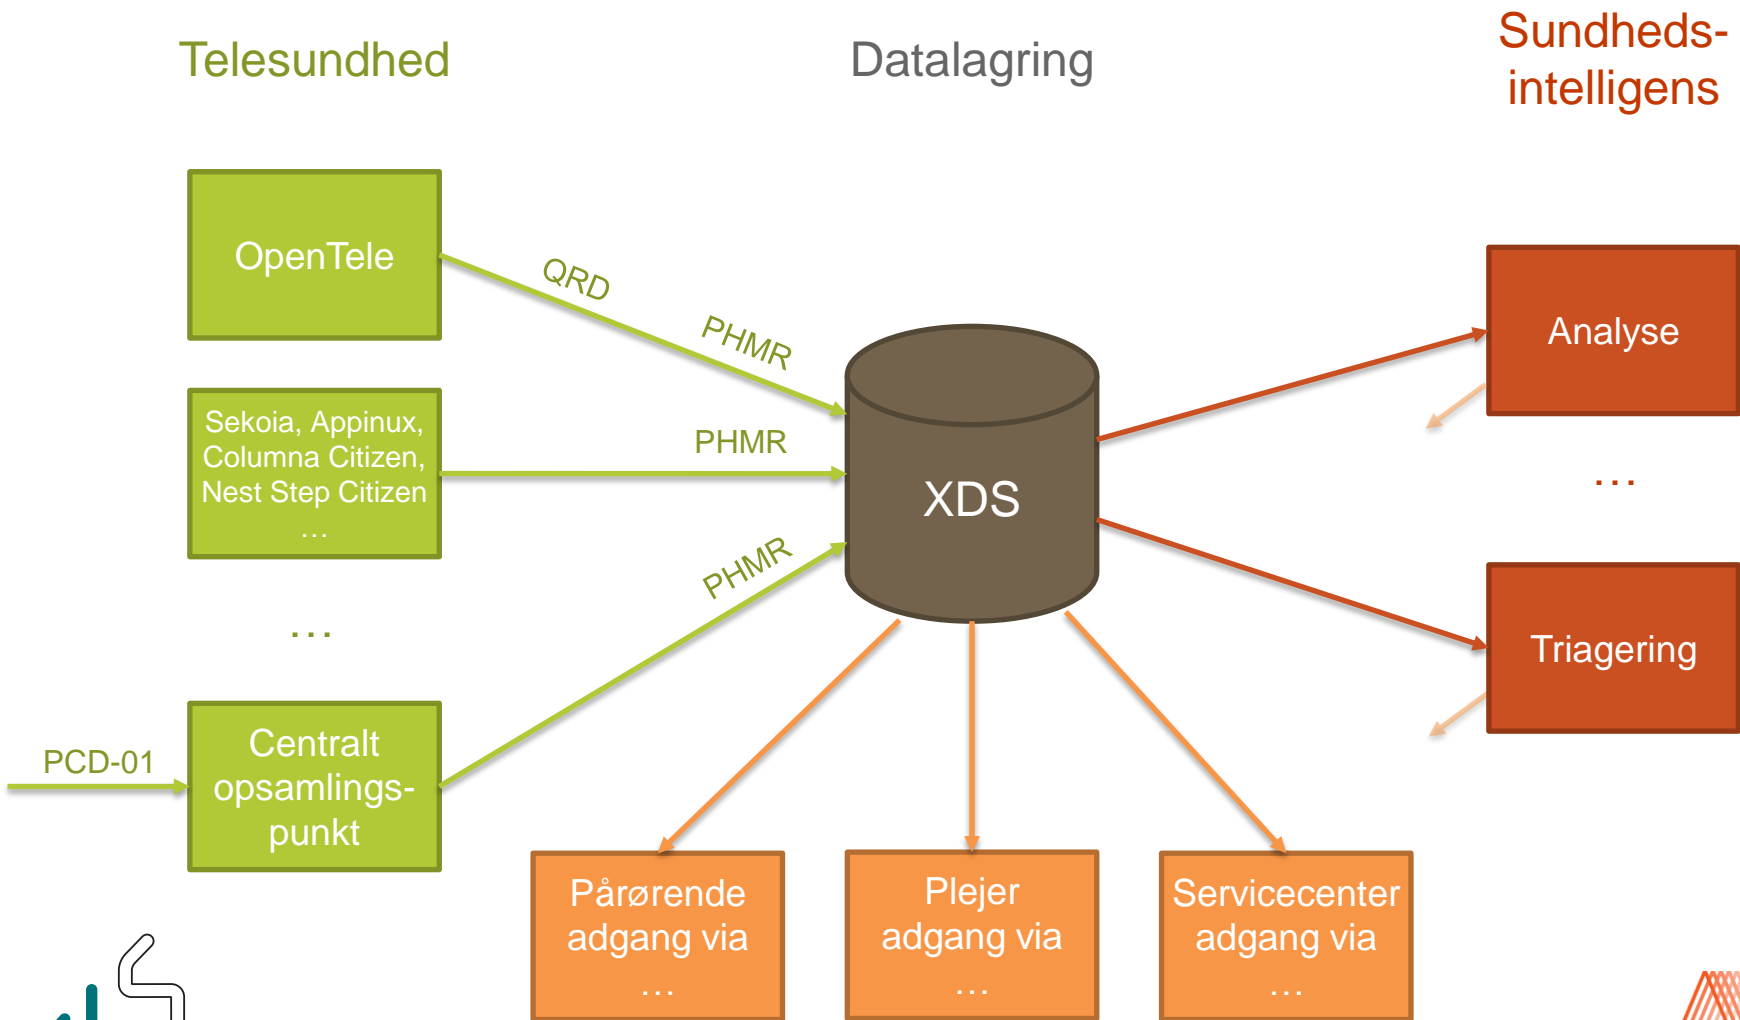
Telesundhed

Datalagring

Sundheds-
intelligens

OpenTele

QRD

PHMR

Sekoia, Appinux, Columna Citizen, Nest Step Citizen …

PHMR

…

PHMR

PCD-01

Centralt opsamlings-punkt

XDS

Analyse

…

Triagering

Pårørende adgang via …

Plejer adgang via …

Servicecenter adgang via …